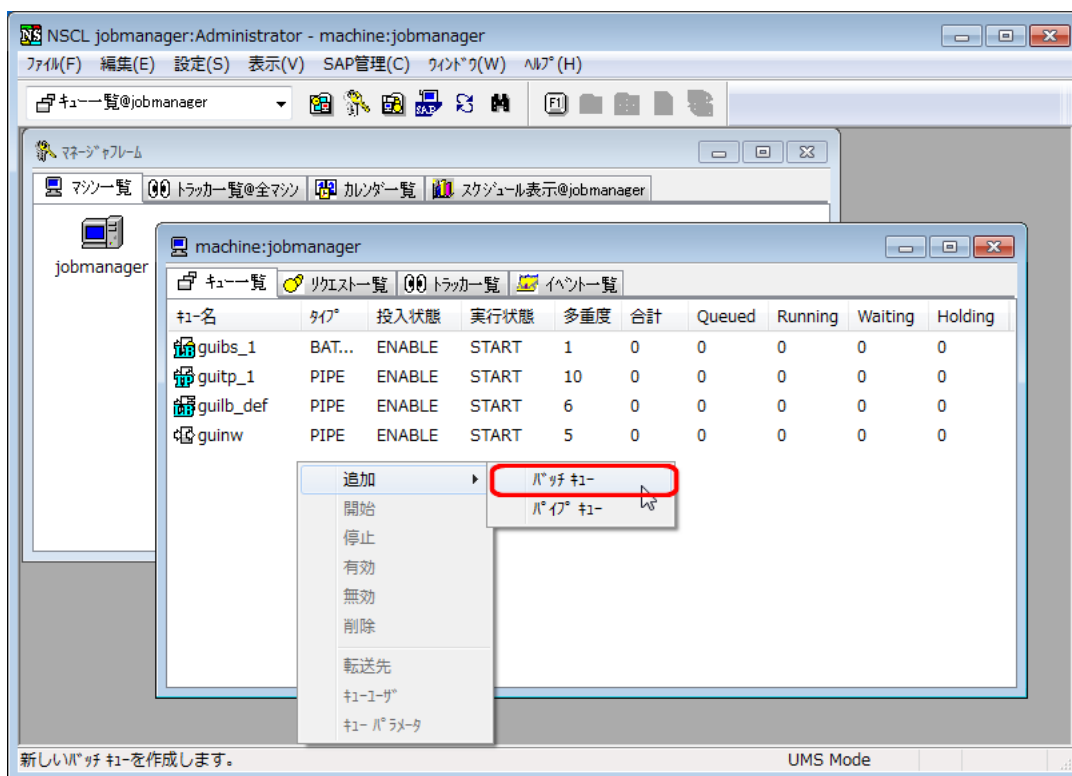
NS NSCL jobmanager:Administrator - machine:jobmanager

ﾌｧｲﾙ(F) 編集(E) 設定(S) 表示(V) SAP管理(C) ｳｨﾝﾄﾞｳ(W) ﾍﾙﾌﾟ(H)

ｷｭｰ一覧@jobmanager

ﾏﾈｰｼﾞｬﾌﾚｰﾑ

ﾏｼﾝ一覧 | ﾄﾗｯｶｰ一覧@全ﾏｼﾝ | ｶﾚﾝﾀﾞｰ一覧 | ｽｹｼﾞｭｰﾙ表示@jobmanager

jobmanager

machine:jobmanager

ｷｭｰ一覧 | ﾘｸｴｽﾄ一覧 | ﾄﾗｯｶｰ一覧 | ｲﾍﾞﾝﾄ一覧

| ｷｭｰ名 | ﾀｲﾌﾟ | 投入状態 | 実行状態 | 多重度 | 合計 | Queued | Running | Waiting | Holding |
|---|---|---|---|---|---|---|---|---|---|
| guibs_1 | BAT... | ENABLE | START | 1 | 0 | 0 | 0 | 0 | 0 |
| guitp_1 | PIPE | ENABLE | START | 10 | 0 | 0 | 0 | 0 | 0 |
| guilb_def | PIPE | ENABLE | START | 6 | 0 | 0 | 0 | 0 | 0 |
| guinw | PIPE | ENABLE | START | 5 | 0 | 0 | 0 | 0 | 0 |

追加
開始
停止
有効
無効
削除
転送先
ｷｭｰﾕｰｻﾞ
ｷｭｰ ﾊﾟﾗﾒｰﾀ

ﾊﾞｯﾁ ｷｭｰ
ﾊﾟｲﾌﾟ ｷｭｰ

新しいﾊﾞｯﾁ ｷｭｰを作成します。
UMS Mode